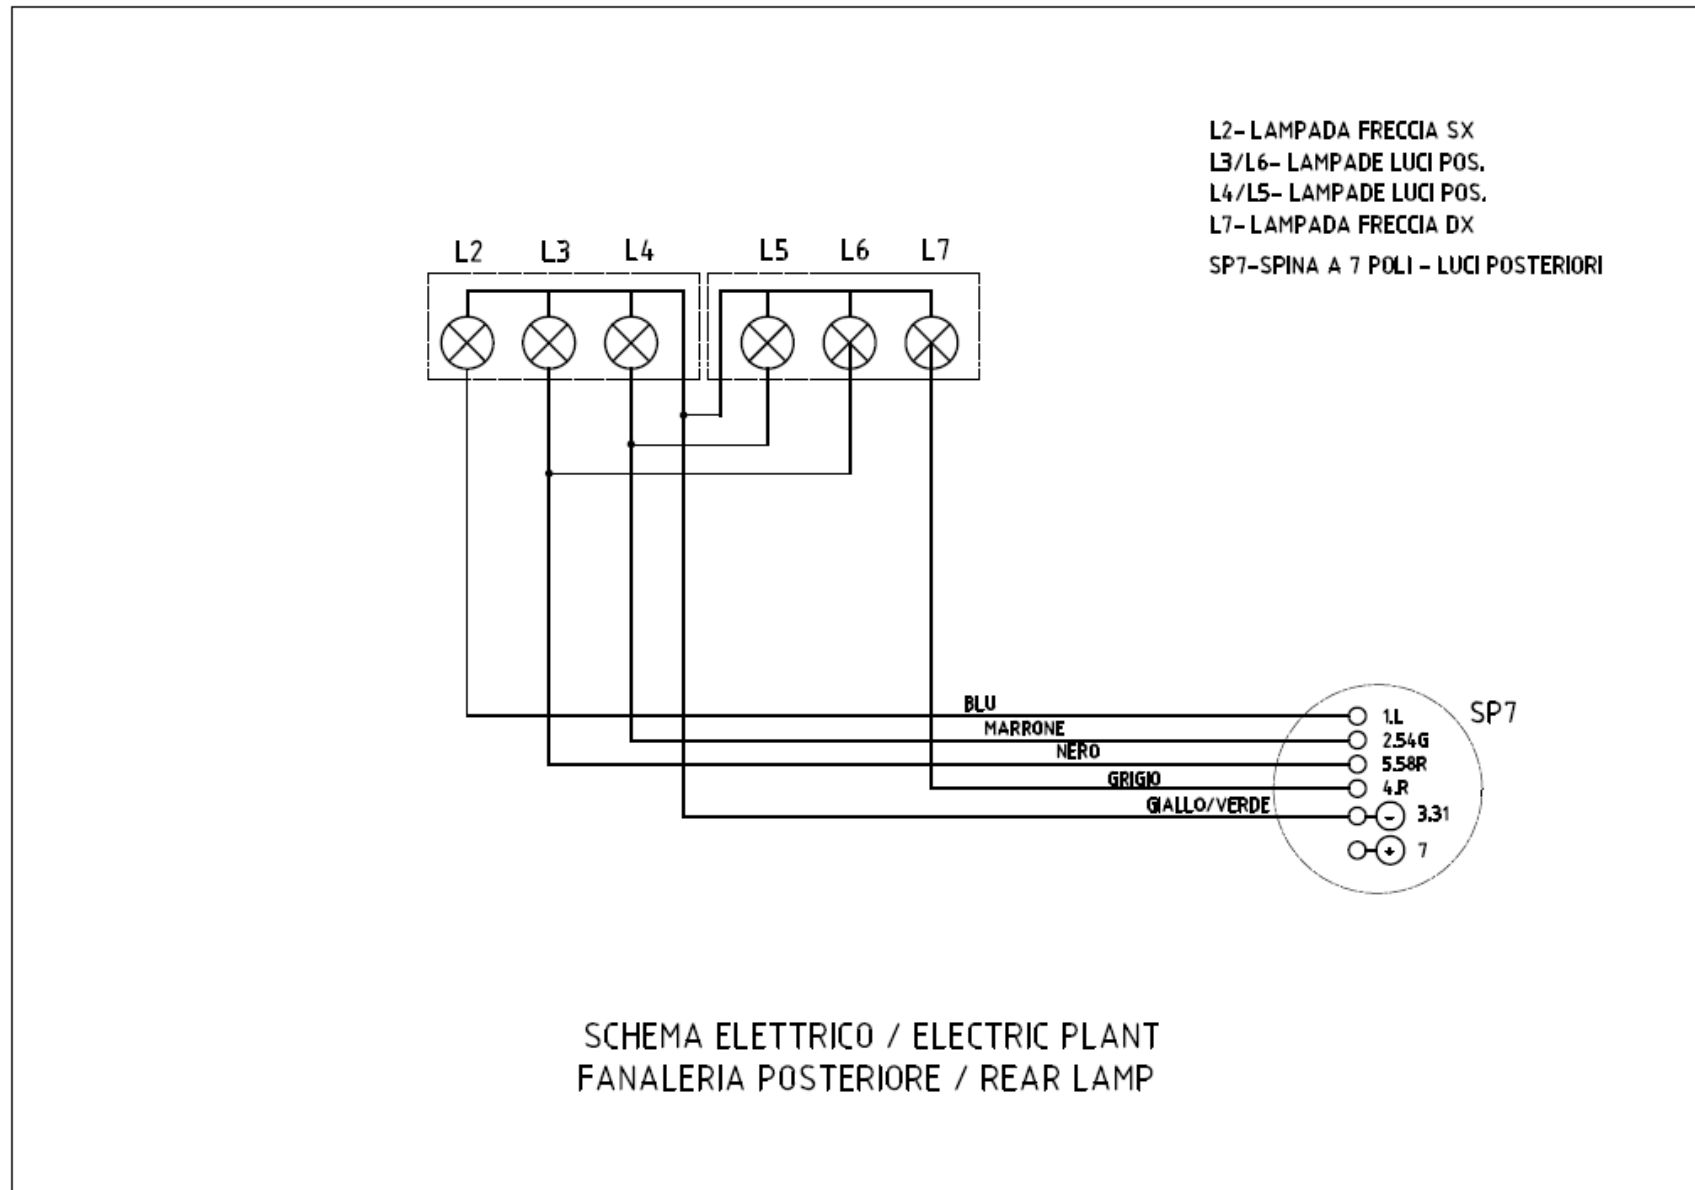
L2- LAMPADA FRECCIA SX
L3/L6- LAMPADE LUCI POS.
L4/L5- LAMPADE LUCI POS.
L7- LAMPADA FRECCIA DX
SP7-SPINA A 7 POLI - LUCI POSTERIORI

L2 L3 L4 L5 L6 L7

BLU
MARRONE
NERO
GRIGIO
GIALLO/VERDE

SP7
1.L
2.54G
5.58R
4.R
3.31
7

SCHEMA ELETTRICO / ELECTRIC PLANT
FANALERIA POSTERIORE / REAR LAMP